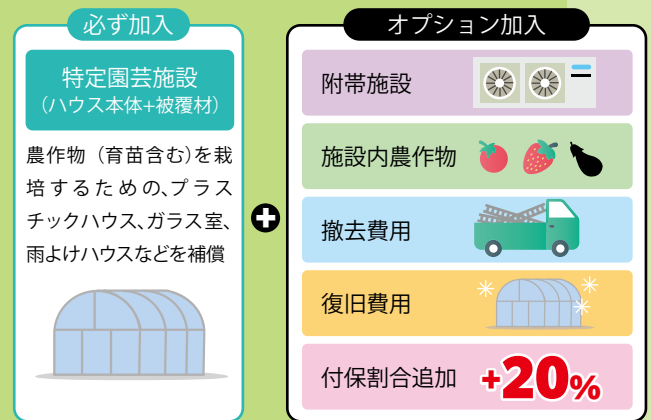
必ず加入

特定園芸施設
(ハウス本体+被覆材)

農作物(育苗含む)を栽培するための、プラスチックハウス、ガラス室、雨よけハウスなどを補償

オプション加入

附帯施設

施設内農作物

撤去費用

復旧費用

付保割合追加 +20%